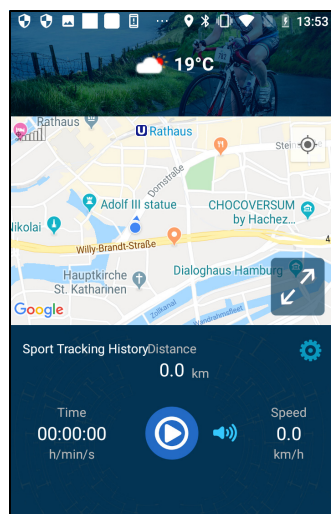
13:53

19°C

Rathaus
Rathaus
Domstraße
Stei
Adolf III statue
CHOCOVERSUM by Hachez
ikolai
Willy-Brandt-Straße
Hauptkirche St. Katharinen
Dialoghaus Hamburg
Zollkanal
Brandstwiete
Google

Sport Tracking History
Distance
0.0 km
Time
00:00:00
h/min/s
Speed
0.0
km/h